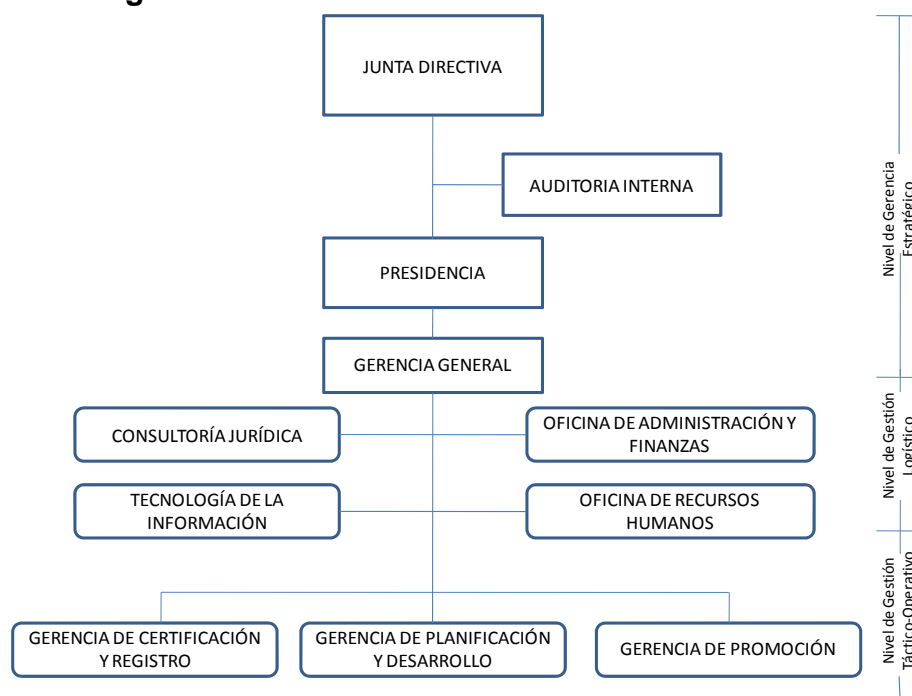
JUNTA DIRECTIVA

AUDITORIA INTERNA

PRESIDENCIA

GERENCIA GENERAL

CONSULTORÍA JURÍDICA

OFICINA DE ADMINISTRACIÓN Y FINANZAS

TECNOLOGÍA DE LA INFORMACIÓN

OFICINA DE RECURSOS HUMANOS

GERENCIA DE CERTIFICACIÓN Y REGISTRO

GERENCIA DE PLANIFICACIÓN Y DESARROLLO

GERENCIA DE PROMOCIÓN

Nivel de Gerencia Estratégico

Nivel de Gestión Logístico

Nivel de Gestión Táctico-Operativo